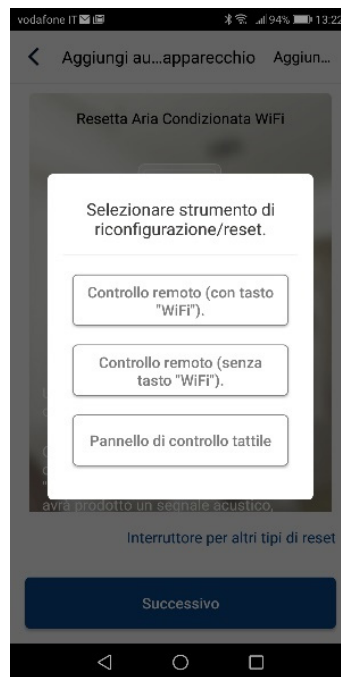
vodafone IT

94% 13:22

Aggiungi au...apparecchio Aggiun...

Resetta Aria Condizionata WiFi

Selezionare strumento di riconfigurazione/reset.

Controllo remoto (con tasto "WiFi").

Controllo remoto (senza tasto "WiFi").

Pannello di controllo tattile

avrà prodotto un segnale acustico,

Interruttore per altri tipi di reset

Successivo